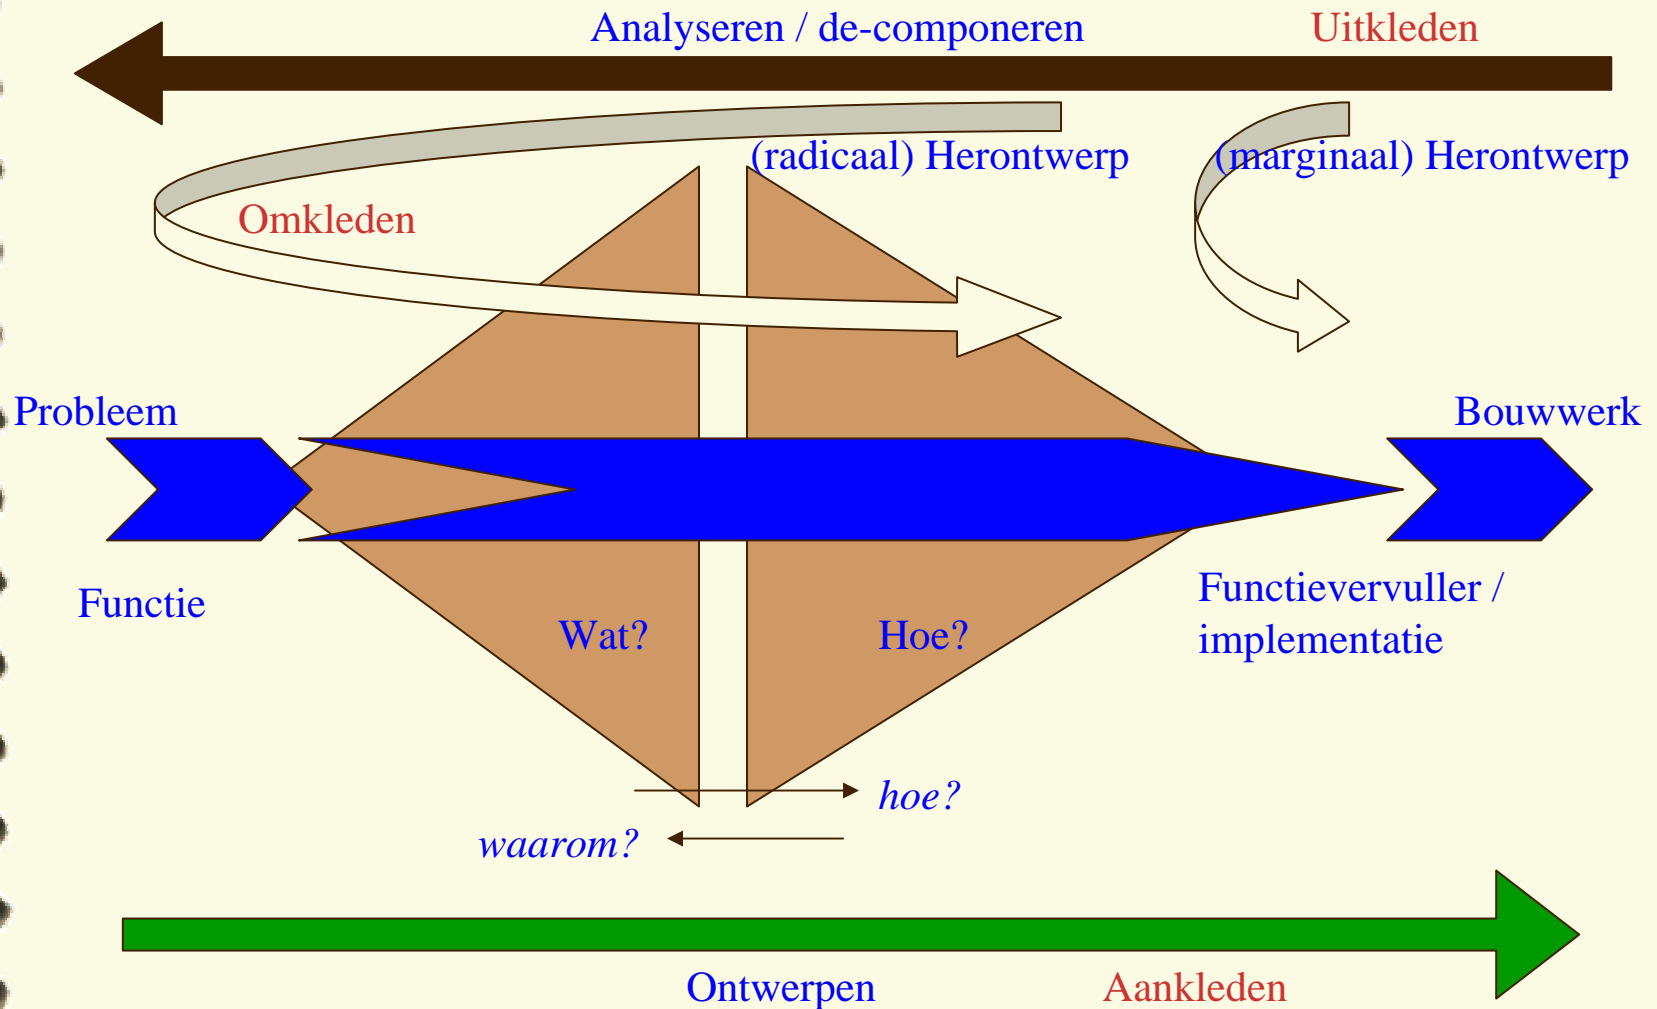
Analyseren / de-componeren

Uitkleden

(radicaal) Herontwerp

(marginaal) Herontwerp

Omkleden

Probleem

Bouwwerk

Functie

Functievervuller / implementatie

Wat?

Hoe?

hoe?

waarom?

Ontwerpen

Aankleden